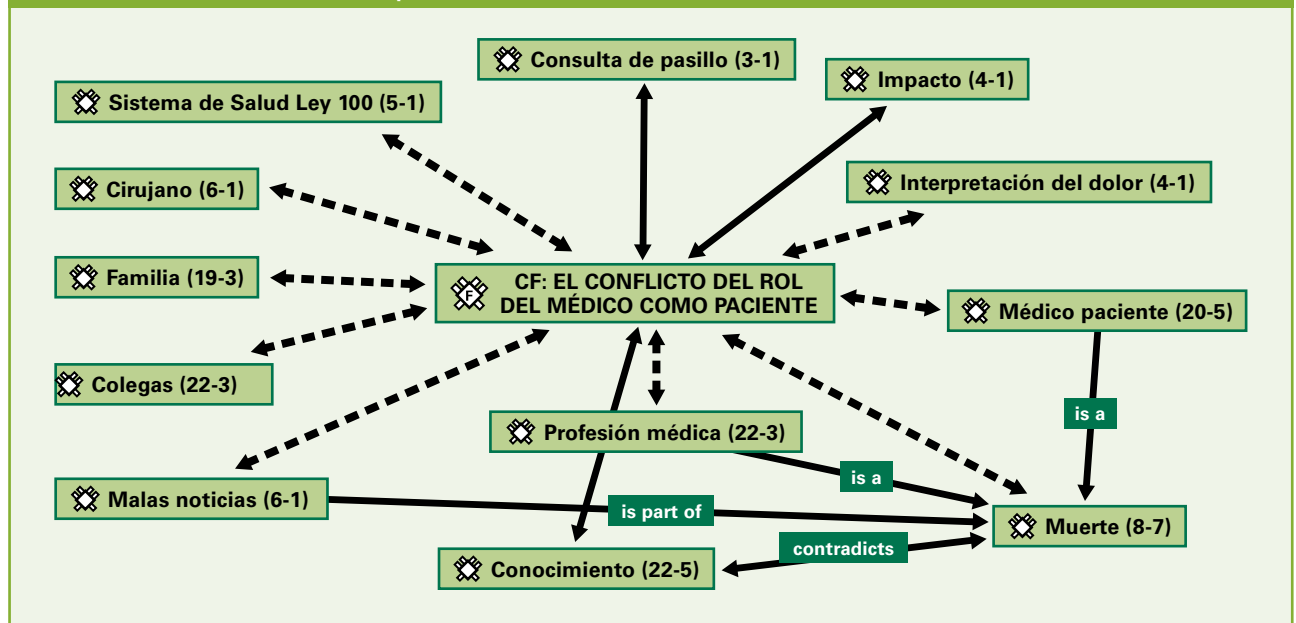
Consulta de pasillo (3-1)

Impacto (4-1)

Sistema de Salud Ley 100 (5-1)

Cirujano (6-1)

Interpretación del dolor (4-1)

Familia (19-3)

F CF: EL CONFLICTO DEL ROL DEL MÉDICO COMO PACIENTE

Médico paciente (20-5)

Colegas (22-3)

is a

Profesión médica (22-3)

is a

Malas noticias (6-1)

is part of

Muerte (8-7)

contradicts

Conocimiento (22-5)